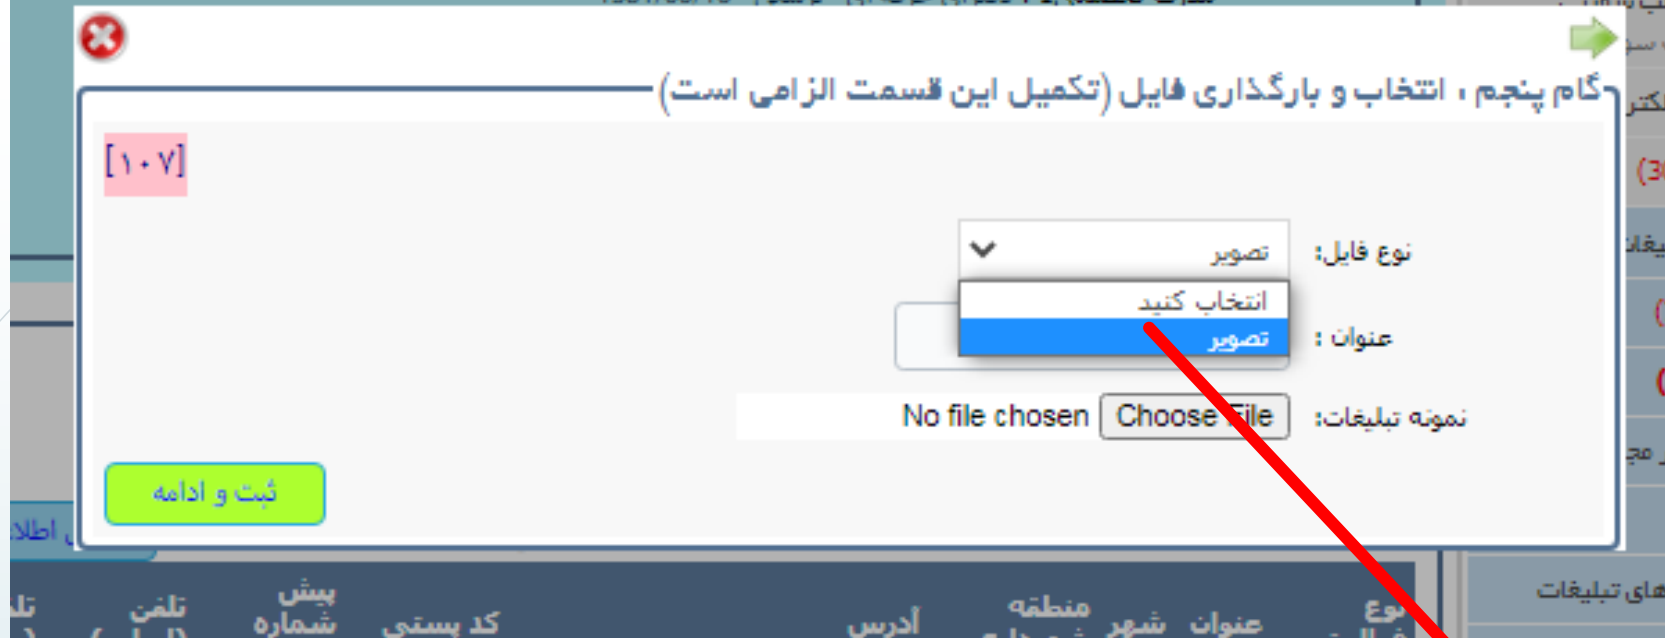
گام پنجم ، انتخاب و بارگذاری فایل (تکمیل این قسمت الزامی است)

[۱۰۷]

نوع فایل: تصویر
انتخاب کنید
تصویر
عنوان :
نمونه تبلیغات: Choose File No file chosen

ثبت و ادامه

های تبلیغات

نوع عنوان شهر منطقه آدرس کد پستی پیش شماره تلفن